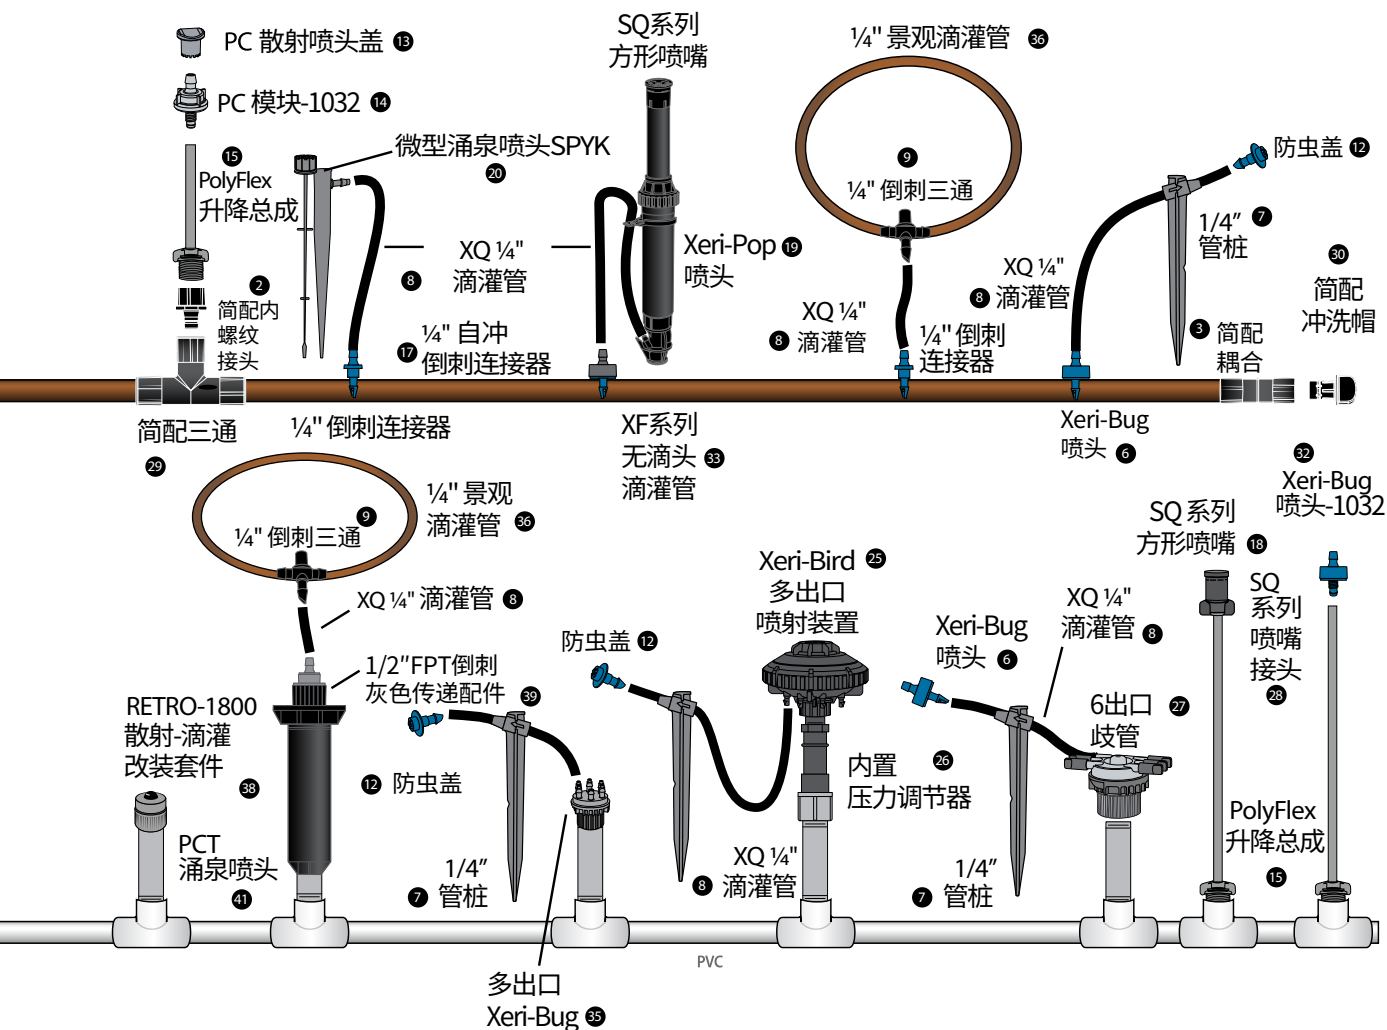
PC 散射喷头盖 ⓭

PC 模块-1032 ⓮

SQ系列
方形喷嘴

¼" 景观滴灌管 ㊱

微型涌泉喷头SPYK ⑳

⓯ PolyFlex 升降总成

XQ ¼" 滴灌管 ❽

Xeri-Pop ⓳ 喷头

❾ ¼" 倒刺三通

防虫盖 ⓬

1/4" ❼ 管桩

㉚ 简配冲洗帽

❷ 简配内螺纹接头

XQ ¼" ❽ 滴灌管

XQ ¼" ❽ 滴灌管

⓱ ¼" 自冲倒刺连接器

¼" 倒刺连接器

❸ 简配耦合

简配三通 ㉙

¼" 倒刺连接器

XF系列 无滴头 ㉝ 滴灌管

Xeri-Bug 喷头 ❻

㉜ Xeri-Bug 喷头-1032

¼" 景观滴灌管 ㊱

❾ ¼" 倒刺三通

XQ ¼" 滴灌管 ❽

SQ 系列 方形喷嘴 ⓲

Xeri-Bird ㉕ 多出口 喷射装置

防虫盖 ⓬

1/2"FPT倒刺 灰色传递配件 ㊴

Xeri-Bug 喷头 ❻

XQ ¼" 滴灌管 ❽

SQ 系列 喷嘴 接头 ㉘

RETRO-1800 散射-滴灌 改装套件 ㊳

⓬ 防虫盖

6出口 ㉗ 歧管

内置 ㉖ 压力调节器

PCT 涌泉喷头 ㊶

1/4" ❼ 管桩

XQ ¼" ❽ 滴灌管

1/4" ❼ 管桩

PolyFlex 升降总成 ⓯

PVC

多出口 Xeri-Bug ㉟